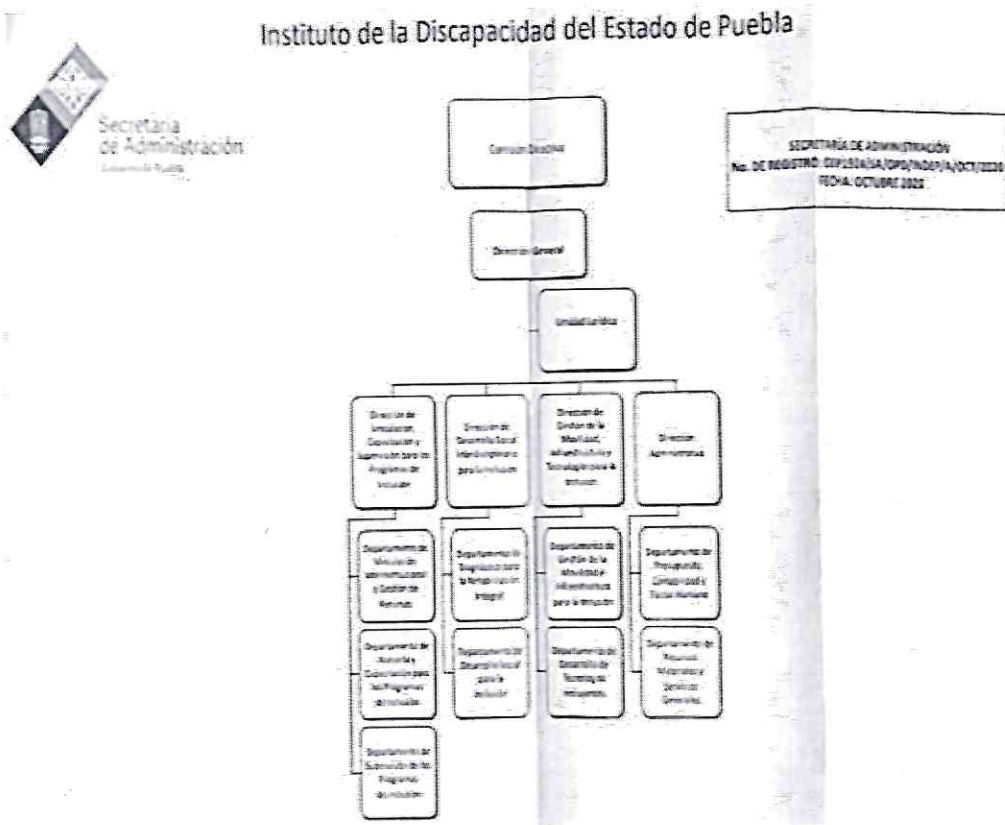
Instituto de la Discapacidad del Estado de Puebla

Secretaría de Administración
Gobierno de Puebla

SECRETARÍA DE ADMINISTRACIÓN
No. DE REGISTRO: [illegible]
FECHA: OCTUBRE 2022

Comisión Directiva

Dirección General

Unidad Jurídica

Dirección de Vinculación, Capacitación y Supervisión para los Programas de Inclusión

Dirección de Desarrollo Social Interdisciplinario para la Inclusión

Dirección de Gestión de la Movilidad, Infraestructura y Tecnología para la Inclusión

Dirección Administrativa

Departamento de Vinculación Interinstitucional y Gestión de Recursos

Departamento de Asesoría y Capacitación para los Programas de Inclusión

Departamento de Supervisión de los Programas de Inclusión

Departamento de Diagnóstico para la Rehabilitación Integral

Departamento de Desarrollo Social para la Inclusión

Departamento de Gestión de la Movilidad e Infraestructura para la Inclusión

Departamento de Desarrollo de Tecnologías Incluyentes

Departamento de Presupuesto, Contabilidad y Capital Humano

Departamento de Recursos Materiales y Servicios Generales